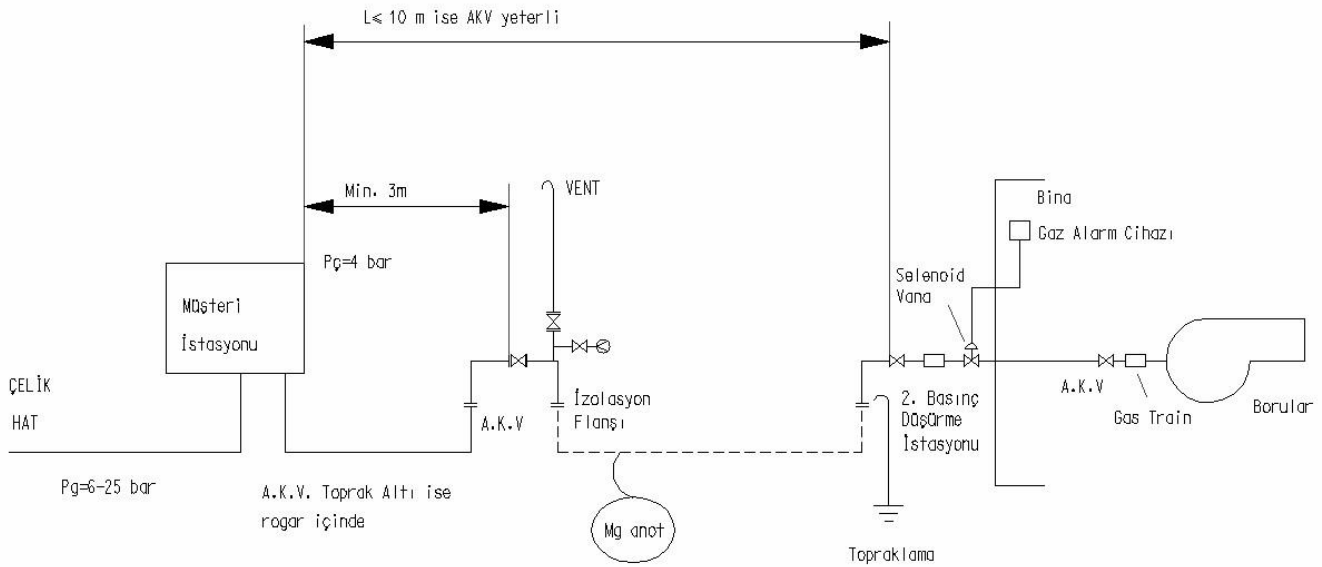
L≤ 10 m ise AKV yeterli

Min. 3m

VENT

Bina

Gaz Alarm Cihazı

Pç=4 bar

Müşteri İstasyonu

Selenoid Vana

ÇELİK HAT

A.K.V

İzolasyon Flanşı

2. Basınç Düşürme İstasyonu

A.K.V

Gas Train

Borular

Pg=6-25 bar

A.K.V. Toprak Altı ise rogar içinde

Mg anot

Topraklama